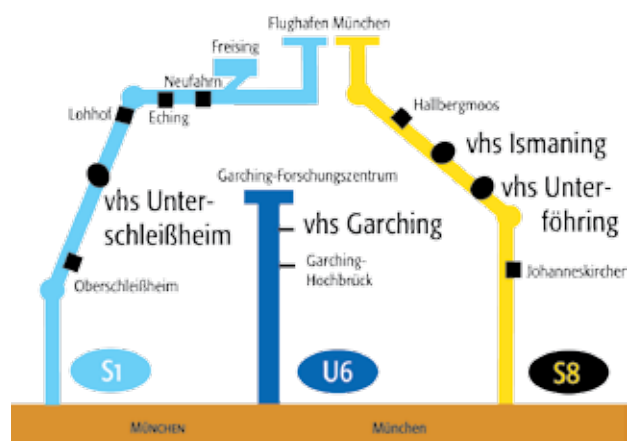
Flughafen München

Freising

Neufahrn

Lohhof

Eching

Hallbergmoos

vhs Ismaning

vhs Unterföhring

Garching-Forschungszentrum

vhs Unterschleißheim

vhs Garching

Garching-Hochbrück

Johanneskirchen

Oberschleißheim

S1

U6

S8

MÜNCHEN

München